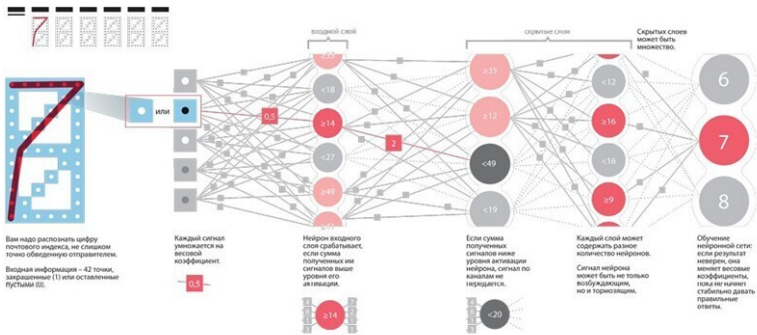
7

или

0,5

входной слой

<18

≥14

<27

≥49

2

скрытые слои

≥35

≥12

<49

<19

<12

≥16

<16

≥9

Скрытых слоев может быть множество.

6

7

8

Вам надо распознать цифру почтового индекса, не слишком точно обведенную отправителем.

Входная информация – 42 точки, закрашенные (1) или оставленные пустыми (0).

Каждый сигнал умножается на весовой коэффициент.

0,5

Нейрон входного слоя срабатывает, если сумма полученных им сигналов выше уровня его активации.

≥14

Если сумма полученных сигналов ниже уровня активации нейрона, сигнал по каналам не передается.

<20

Каждый слой может содержать разное количество нейронов.

Сигнал нейрона может быть не только возбуждающим, но и тормозящим.

Обучение нейронной сети: если результат неверен, она меняет весовые коэффициенты, пока не начнет стабильно давать правильные ответы.